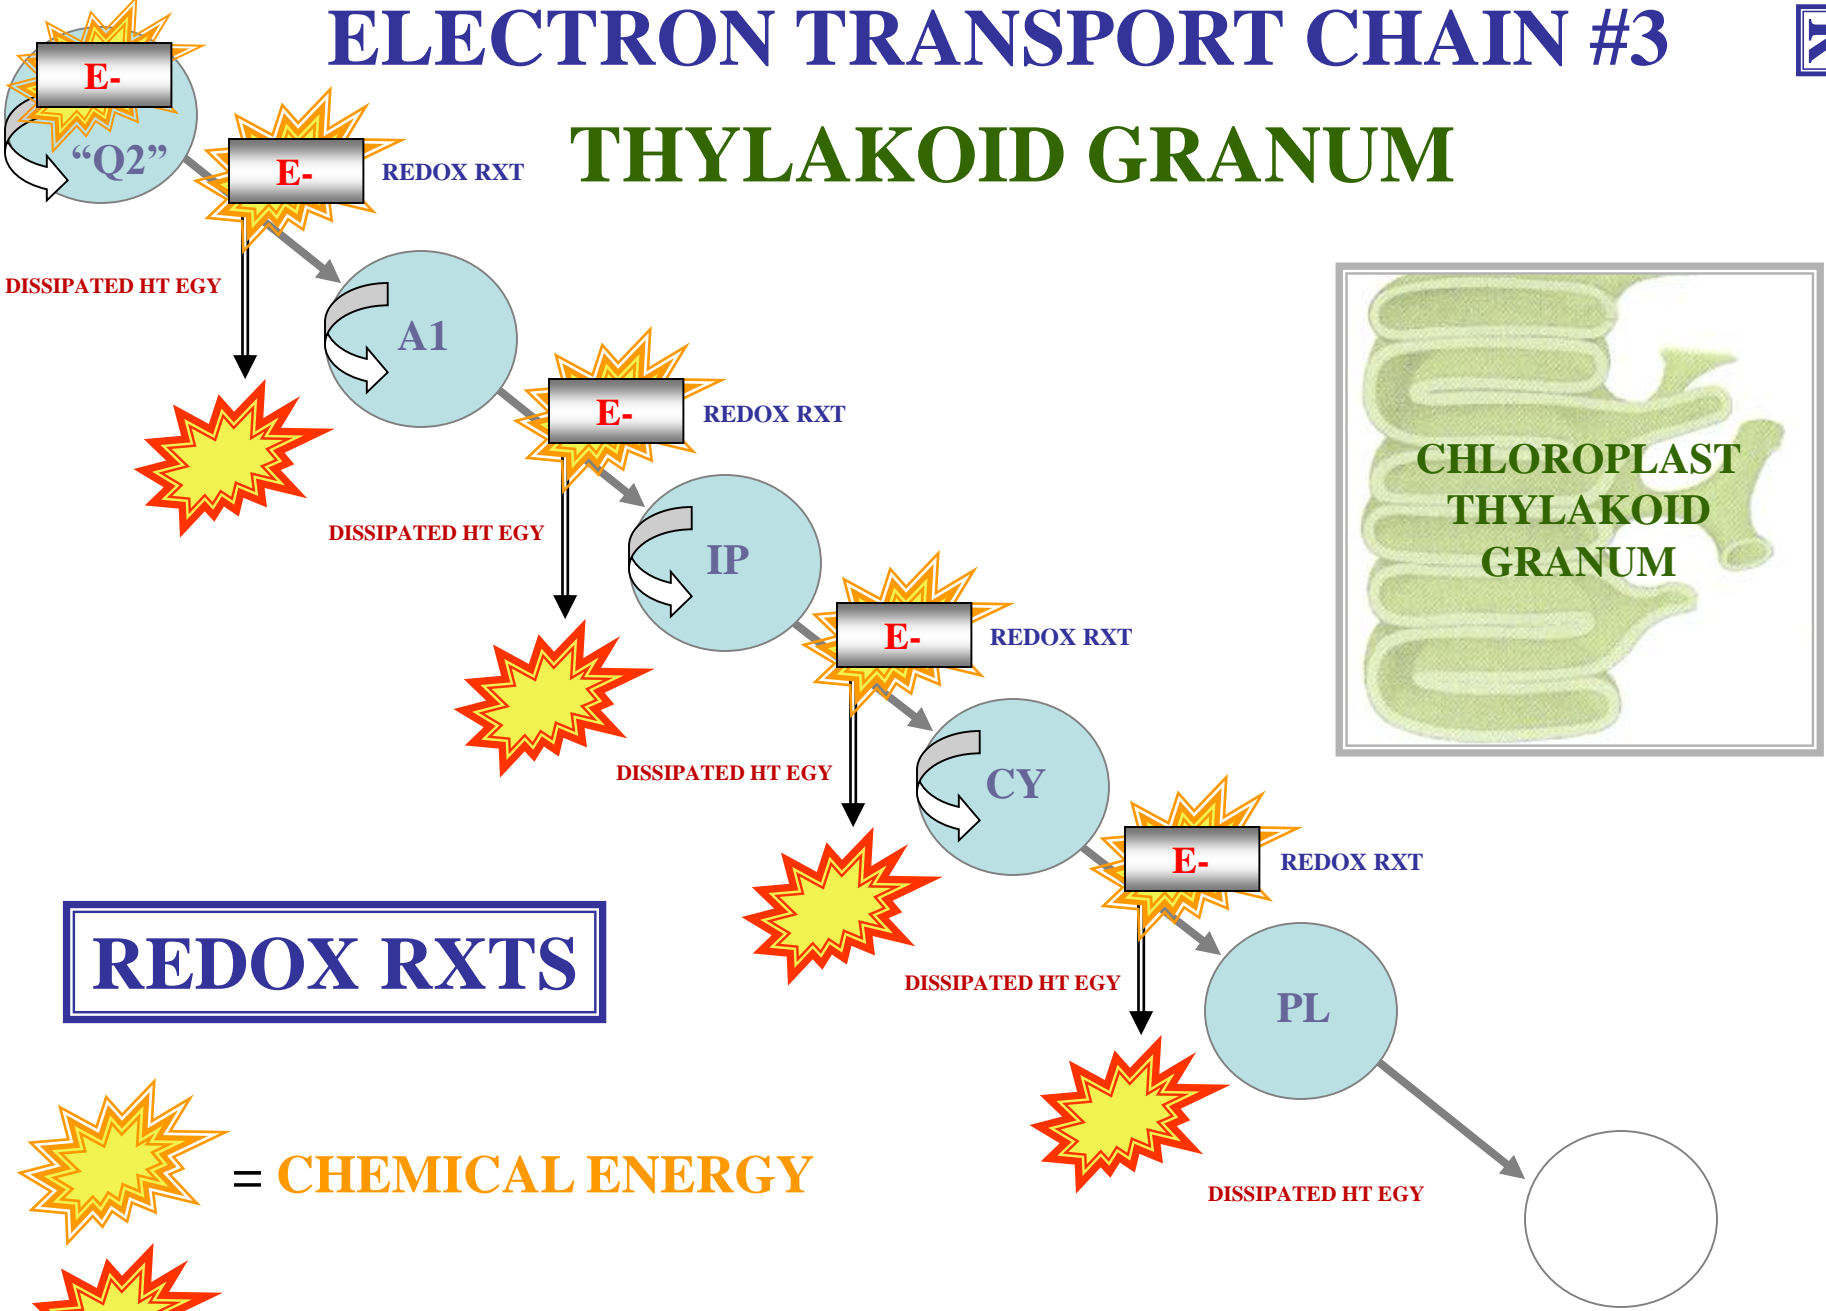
ELECTRON TRANSPORT CHAIN #3

THYLAKOID GRANUM

E-

"Q2"

E-

REDOX RXT

DISSIPATED HT EGY

A1

E-

REDOX RXT

DISSIPATED HT EGY

IP

E-

REDOX RXT

DISSIPATED HT EGY

CY

E-

REDOX RXT

DISSIPATED HT EGY

PL

DISSIPATED HT EGY

CHLOROPLAST THYLAKOID GRANUM

REDOX RXTS

= CHEMICAL ENERGY